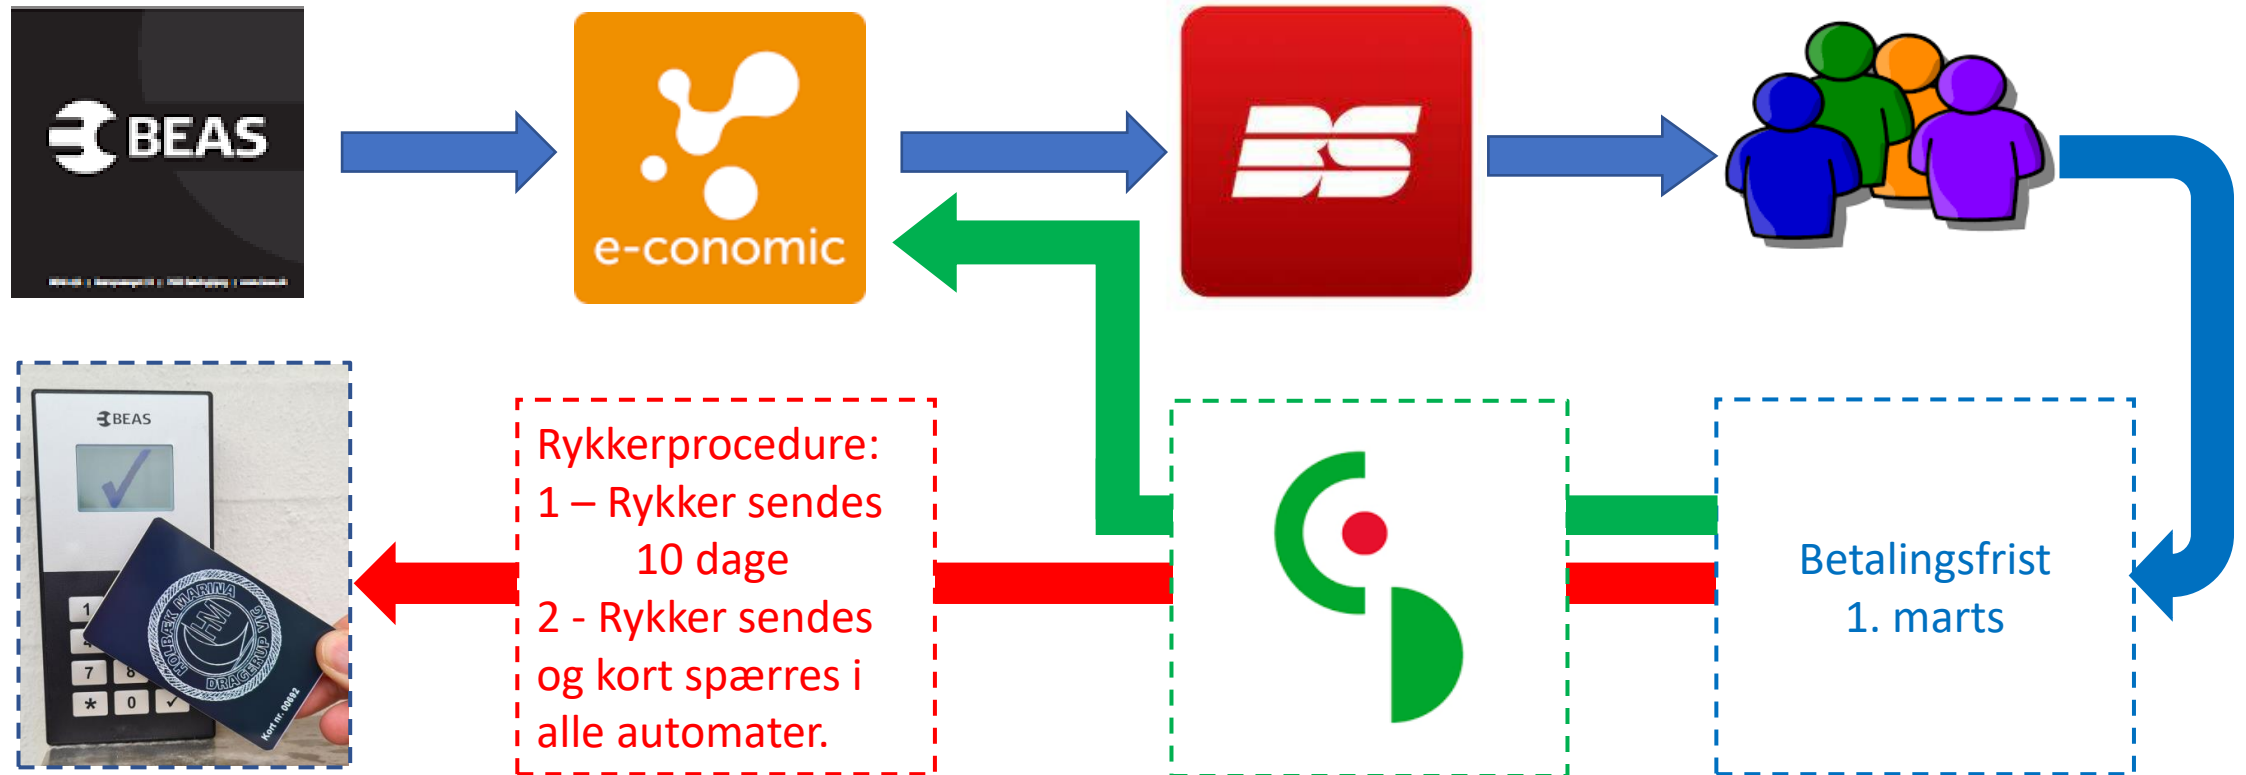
BEAS

e-conomic

BS

BEAS

1 2 3
4 5 6
7 8 9
* 0 ✓

HOLBÆK MARINA
HM
DRAGERUP VIG
Kort nr. 00692

Rykkerprocedure:
1 – Rykker sendes 10 dage
2 - Rykker sendes og kort spærres i alle automater.

Betalingsfrist
1. marts